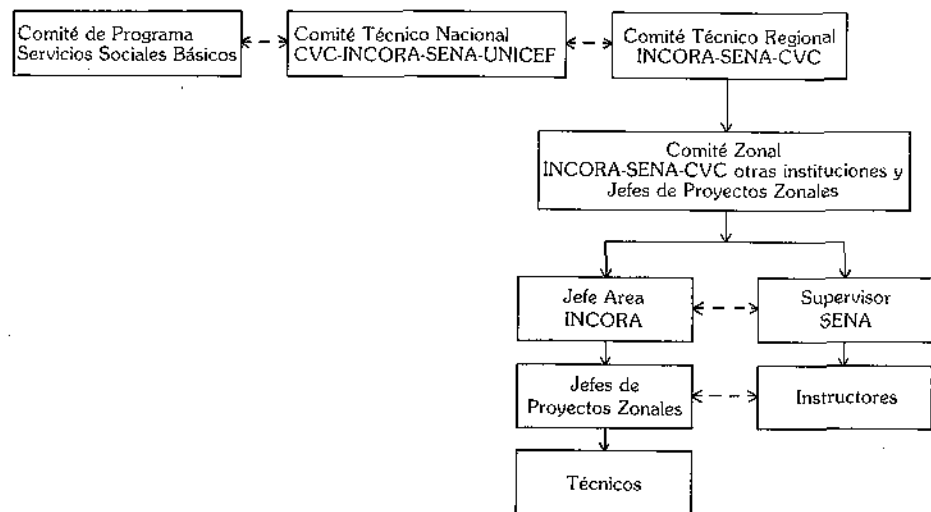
Comité de Programa Servicios Sociales Básicos

Comité Técnico Nacional CVC-INCORA-SENA-UNICEF

Comité Técnico Regional INCORA-SENA-CVC

Comité Zonal INCORA-SENA-CVC otras instituciones y Jefes de Proyectos Zonales

Jefe Area INCORA

Supervisor SENA

Jefes de Proyectos Zonales

Instructores

Técnicos